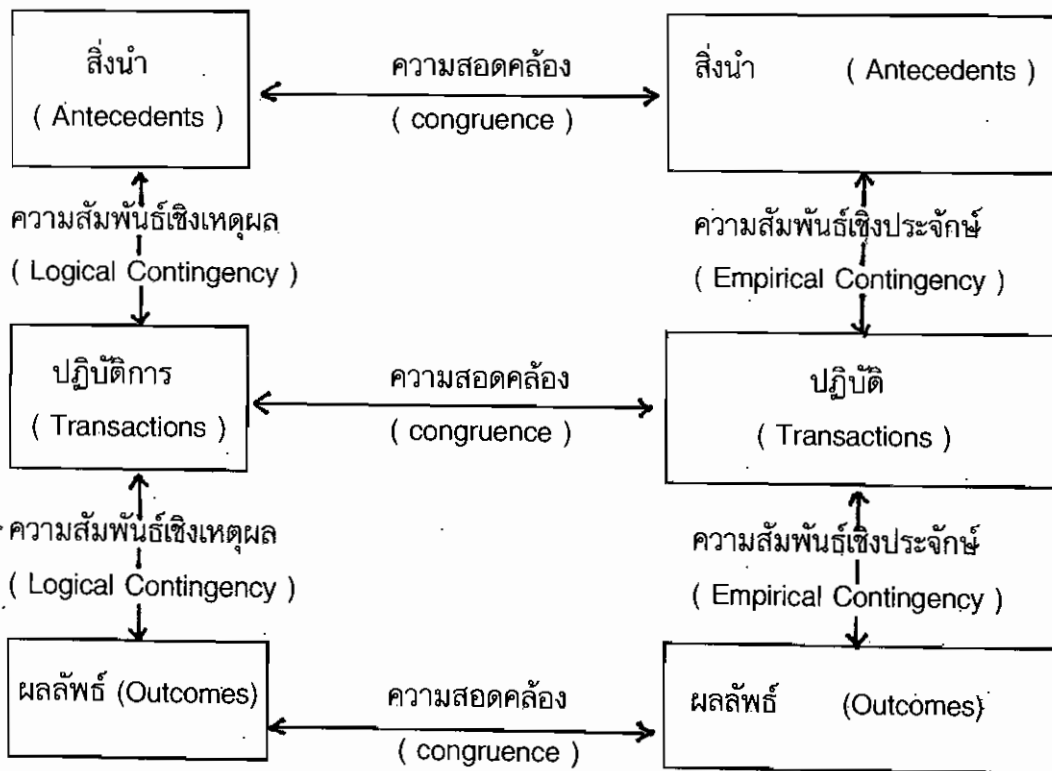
สิ่งนำ
( Antecedents )

ความสอดคล้อง
( congruence )

สิ่งนำ ( Antecedents )

ความสัมพันธ์เชิงเหตุผล
( Logical Contingency )

ความสัมพันธ์เชิงประจักษ์
( Empirical Contingency )

ปฏิบัติการ
( Transactions )

ความสอดคล้อง
( congruence )

ปฏิบัติ
( Transactions )

ความสัมพันธ์เชิงเหตุผล
( Logical Contingency )

ความสัมพันธ์เชิงประจักษ์
( Empirical Contingency )

ผลลัพธ์ (Outcomes)

ความสอดคล้อง
( congruence )

ผลลัพธ์ (Outcomes)